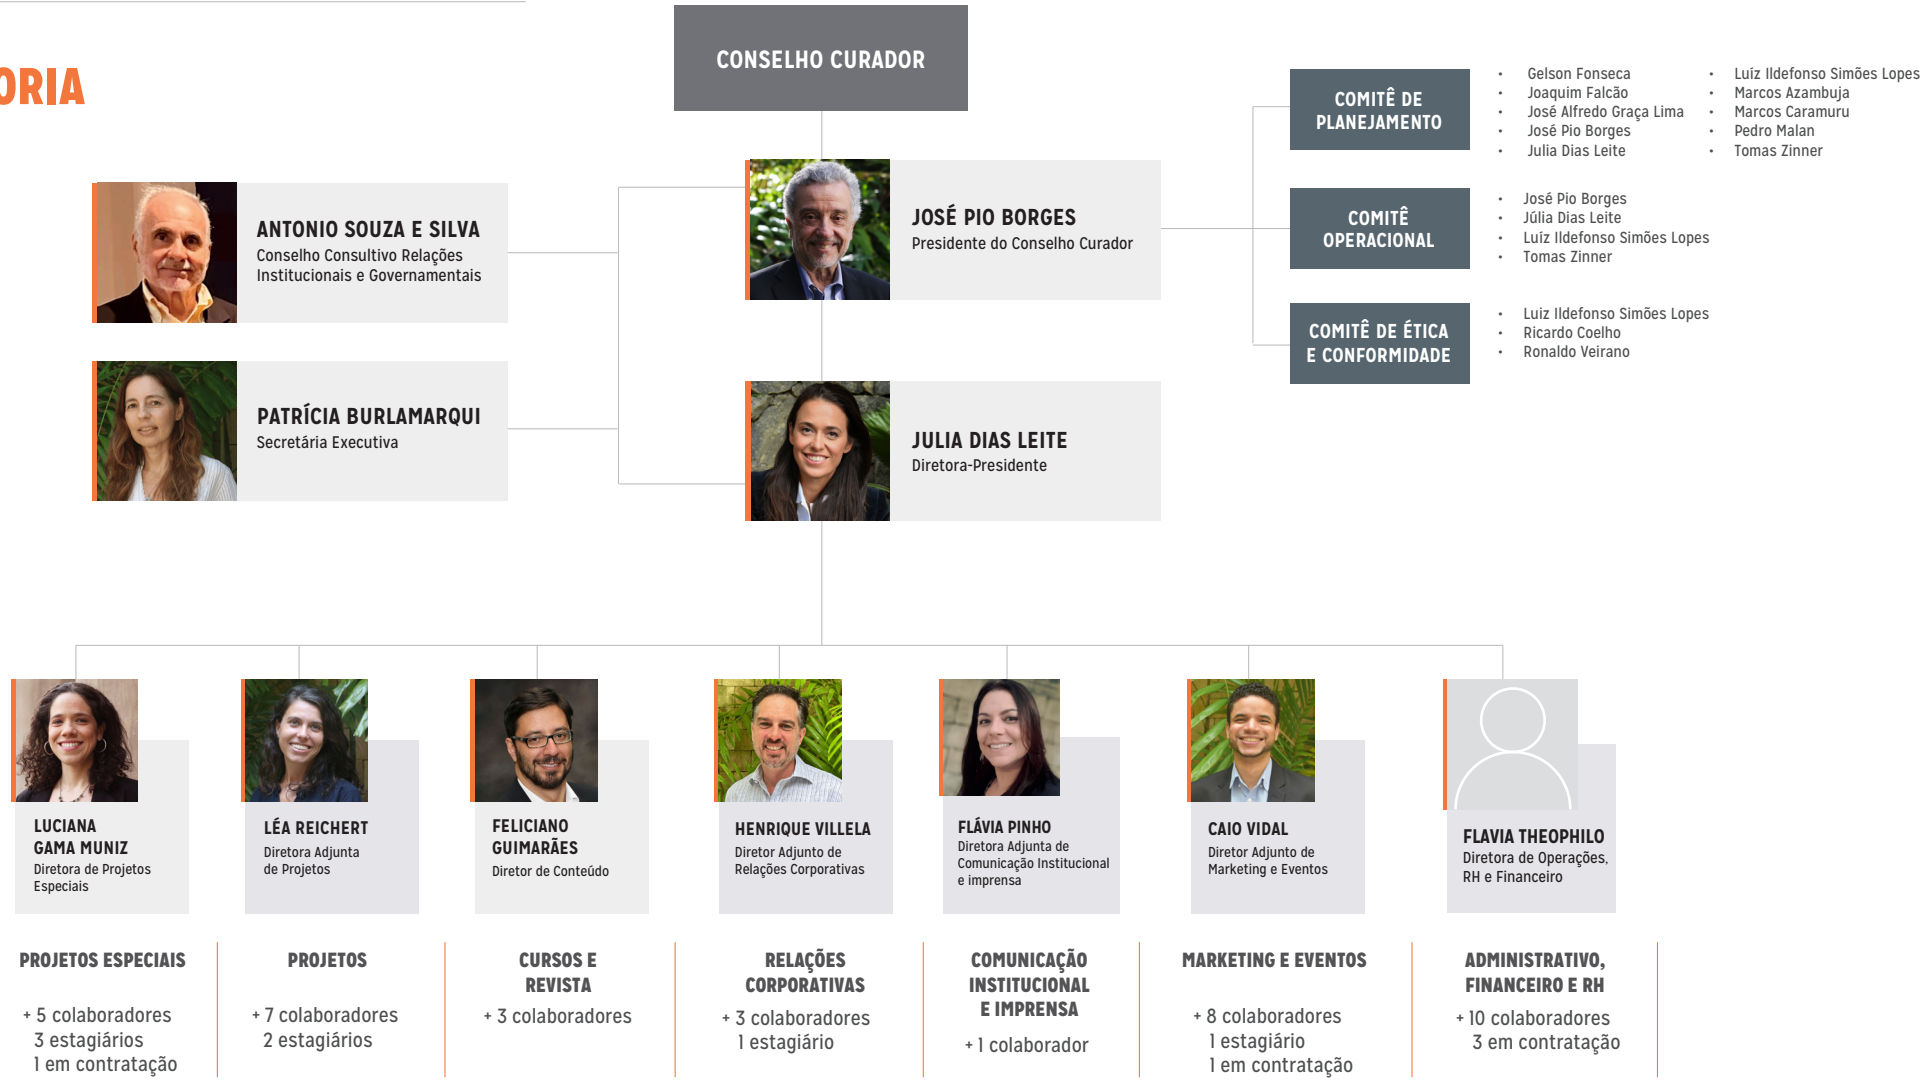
ORIA

CONSELHO CURADOR

ANTONIO SOUZA E SILVA
Conselho Consultivo Relações Institucionais e Governamentais

PATRÍCIA BURLAMARQUI
Secretária Executiva

JOSÉ PIO BORGES
Presidente do Conselho Curador

JULIA DIAS LEITE
Diretora-Presidente

COMITÊ DE PLANEJAMENTO
- Gelson Fonseca
- Joaquim Falcão
- José Alfredo Graça Lima
- José Pio Borges
- Julia Dias Leite
- Luiz Ildefonso Simões Lopes
- Marcos Azambuja
- Marcos Caramuru
- Pedro Malan
- Tomas Zinner

COMITÊ OPERACIONAL
- José Pio Borges
- Júlia Dias Leite
- Luiz Ildefonso Simões Lopes
- Tomas Zinner

COMITÊ DE ÉTICA E CONFORMIDADE
- Luiz Ildefonso Simões Lopes
- Ricardo Coelho
- Ronaldo Veirano

LUCIANA GAMA MUNIZ
Diretora de Projetos Especiais

LÉA REICHERT
Diretora Adjunta de Projetos

FELICIANO GUIMARÃES
Diretor de Conteúdo

HENRIQUE VILLELA
Diretor Adjunto de Relações Corporativas

FLÁVIA PINHO
Diretora Adjunta de Comunicação Institucional e imprensa

CAIO VIDAL
Diretor Adjunto de Marketing e Eventos

FLAVIA THEOPHILO
Diretora de Operações, RH e Financeiro

PROJETOS ESPECIAIS
+ 5 colaboradores
3 estagiários
1 em contratação

PROJETOS
+ 7 colaboradores
2 estagiários

CURSOS E REVISTA
+ 3 colaboradores

RELAÇÕES CORPORATIVAS
+ 3 colaboradores
1 estagiário

COMUNICAÇÃO INSTITUCIONAL E IMPRENSA
+ 1 colaborador

MARKETING E EVENTOS
+ 8 colaboradores
1 estagiário
1 em contratação

ADMINISTRATIVO, FINANCEIRO E RH
+ 10 colaboradores
3 em contratação